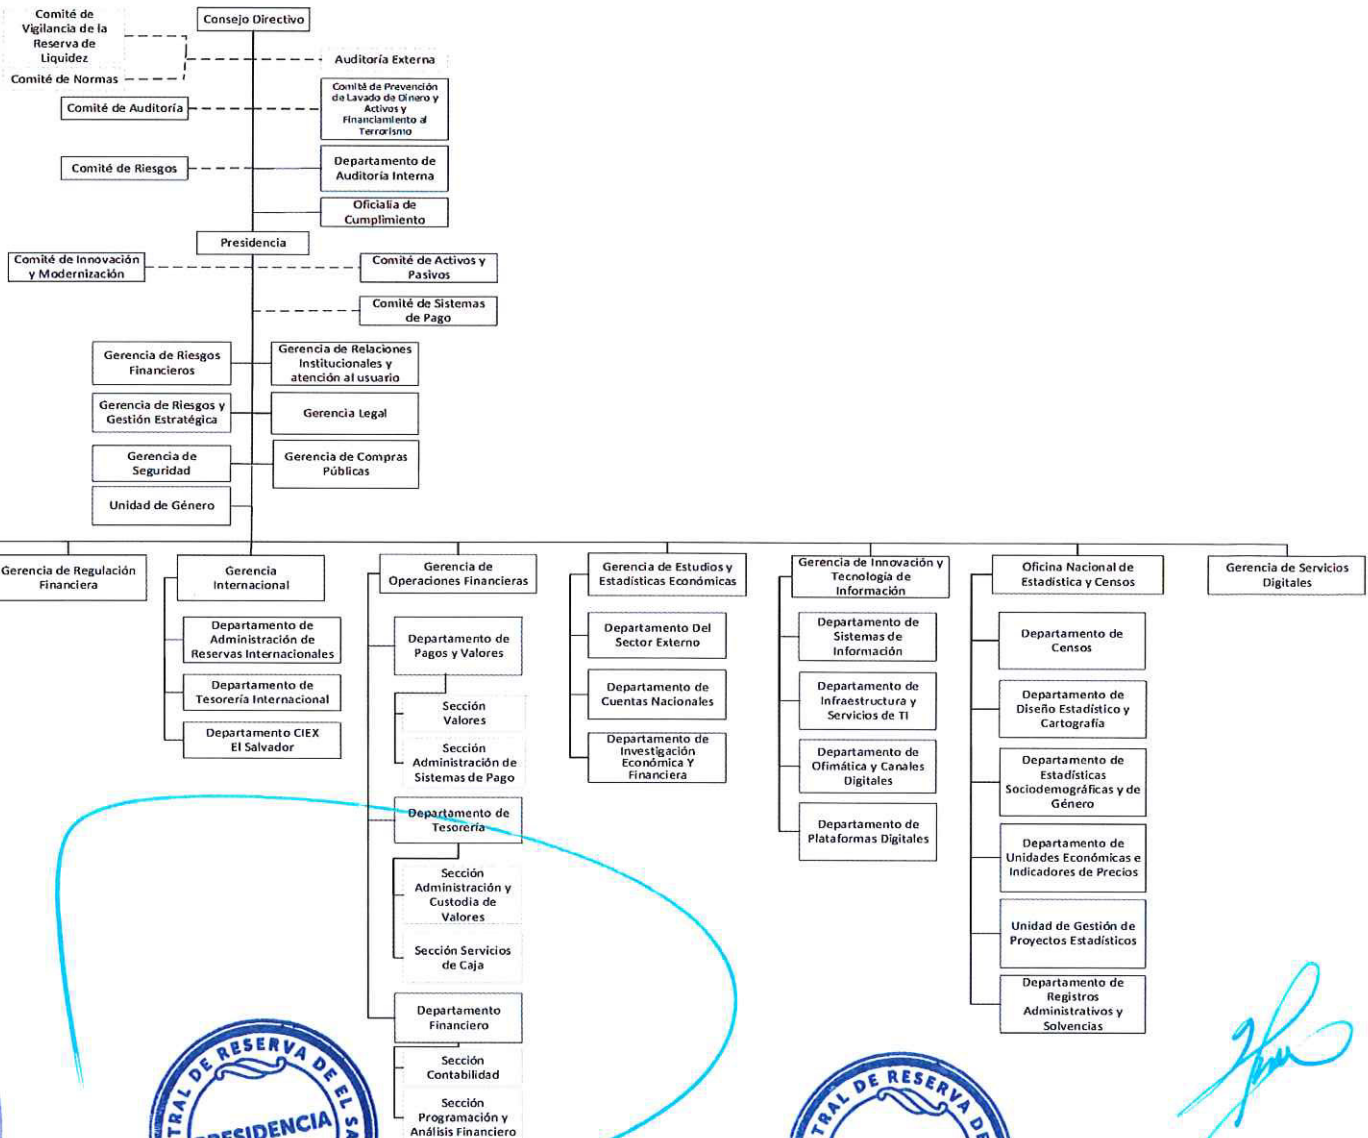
Comité de Vigilancia de la Reserva de Liquidez

Comité de Normas

Consejo Directivo

Auditoría Externa

Comité de Auditoría

Comité de Prevención de Lavado de Dinero y Activos y Financiamiento al Terrorismo

Comité de Riesgos

Departamento de Auditoría Interna

Oficialía de Cumplimiento

Presidencia

Comité de Innovación y Modernización

Comité de Activos y Pasivos

Comité de Sistemas de Pago

Gerencia de Riesgos Financieros

Gerencia de Relaciones Institucionales y atención al usuario

Gerencia de Riesgos y Gestión Estratégica

Gerencia Legal

Gerencia de Seguridad

Gerencia de Compras Públicas

Unidad de Género

Gerencia de Regulación Financiera

Gerencia Internacional

Departamento de Administración de Reservas Internacionales

Departamento de Tesorería Internacional

Departamento CIEX El Salvador

Gerencia de Operaciones Financieras

Departamento de Pagos y Valores

Sección Valores

Sección Administración de Sistemas de Pago

Departamento de Tesorería

Sección Administración y Custodia de Valores

Sección Servicios de Caja

Departamento Financiero

Sección Contabilidad

Sección Programación y Análisis Financiero

Gerencia de Estudios y Estadísticas Económicas

Departamento Del Sector Externo

Departamento de Cuentas Nacionales

Departamento de Investigación Económica Y Financiera

Gerencia de Innovación y Tecnología de Información

Departamento de Sistemas de Información

Departamento de Infraestructura y Servicios de TI

Departamento de Ofimática y Canales Digitales

Departamento de Plataformas Digitales

Oficina Nacional de Estadística y Censos

Departamento de Censos

Departamento de Diseño Estadístico y Cartografía

Departamento de Estadísticas Sociodemográficas y de Género

Departamento de Unidades Económicas e Indicadores de Precios

Unidad de Gestión de Proyectos Estadísticos

Departamento de Registros Administrativos y Solvencias

Gerencia de Servicios Digitales

TRAL DE RESERVA DE EL SA
PRESIDENCIA

TRAL DE RESERVA D